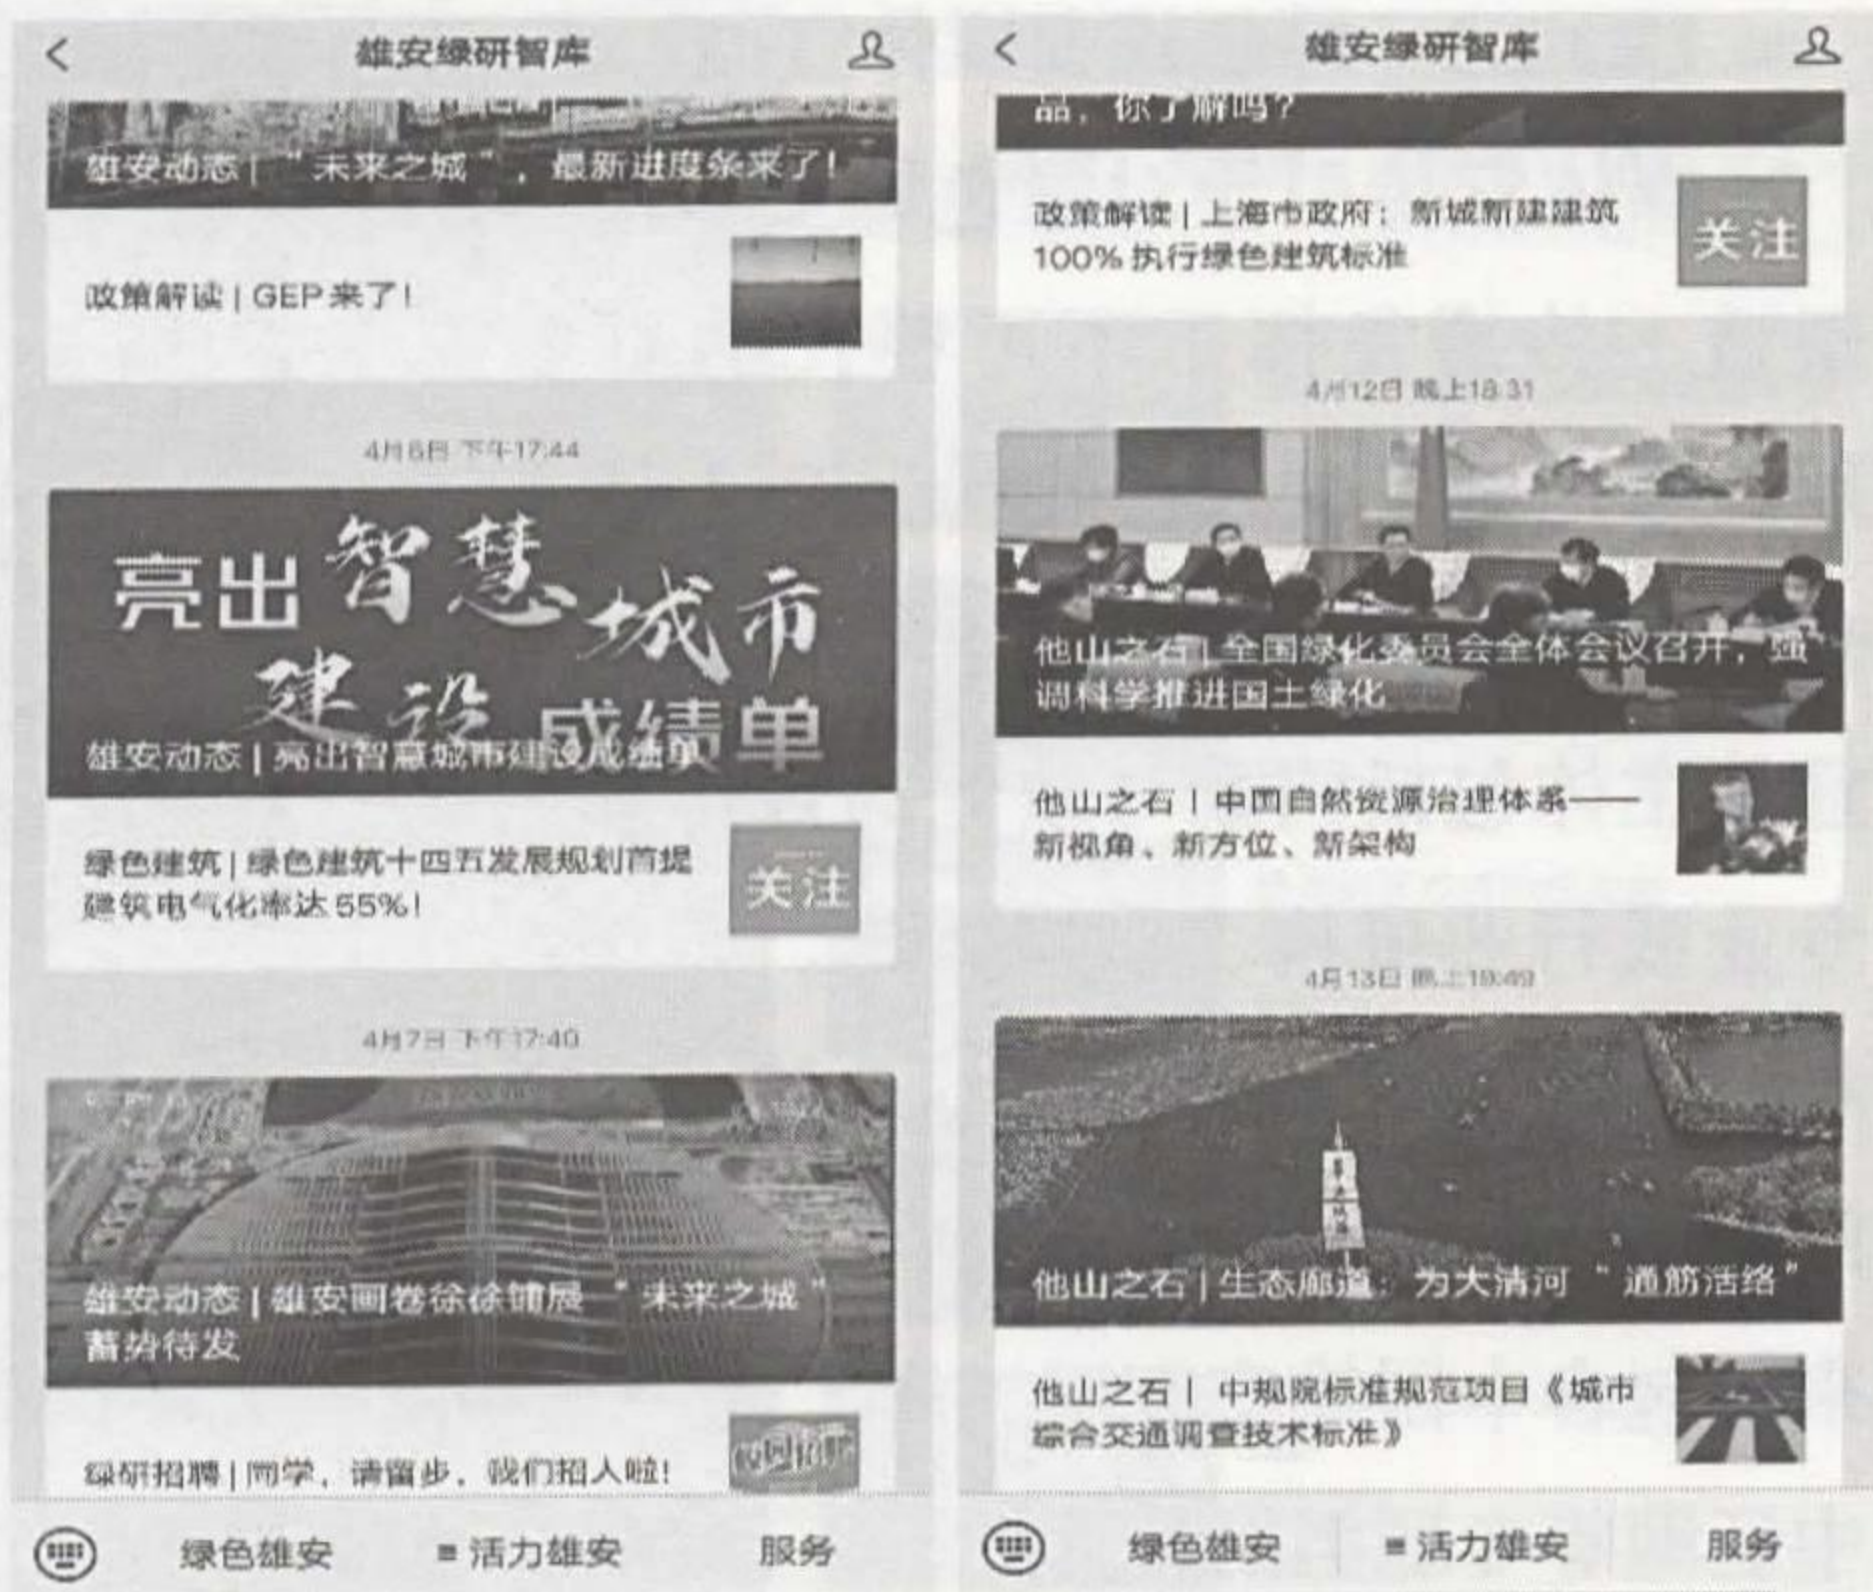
雄安绿研智库

雄安动态 | "未来之城"，最新进度条来了！

政策解读 | GEP来了！

4月6日 下午17:44

亮出智慧城市建设成绩单

雄安动态 | 亮出智慧城市建设成绩单

绿色建筑 | 绿色建筑十四五发展规划首提建筑电气化率达55%！

关注

4月7日 下午17:40

雄安动态 | 雄安画卷徐徐铺展 "未来之城"蓄势待发

绿研招聘 | 同学，请留步，我们招人啦！

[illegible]

绿色雄安　≡活力雄安　服务

雄安绿研智库

品，你了解吗？

政策解读 | 上海市政府：新城新建建筑100%执行绿色建筑标准

关注

4月12日 晚上18:31

他山之石 | 全国绿化委员会全体会议召开，强调科学推进国土绿化

他山之石 | 中国自然资源治理体系——新视角、新方位、新架构

4月13日 晚上19:49

他山之石 | 生态廊道：为大清河"通筋活络"

他山之石 | 中规院标准规范项目《城市综合交通调查技术标准》

绿色雄安　≡活力雄安　服务